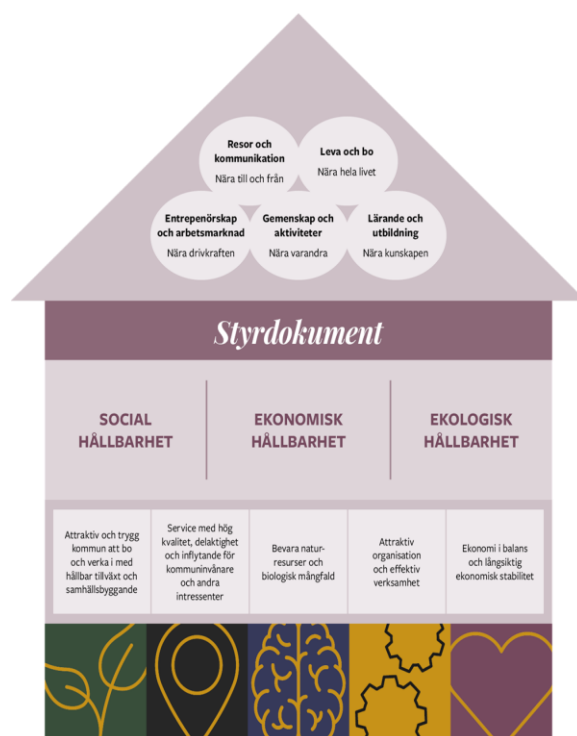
Resor och kommunikation
Nära till och från

Leva och bo
Nära hela livet

Entreprenörskap och arbetsmarknad
Nära drivkraften

Gemenskap och aktiviteter
Nära varandra

Lärande och utbildning
Nära kunskapen

Styrdokument

SOCIAL HÅLLBARHET

EKONOMISK HÅLLBARHET

EKOLOGISK HÅLLBARHET

Attraktiv och trygg kommun att bo och verka i med hållbar tillväxt och samhällsbyggande

Service med hög kvalitet, delaktighet och inflytande för kommuninvånare och andra intressenter

Bevara naturresurser och biologisk mångfald

Attraktiv organisation och effektiv verksamhet

Ekonomi i balans och långsiktig ekonomisk stabilitet